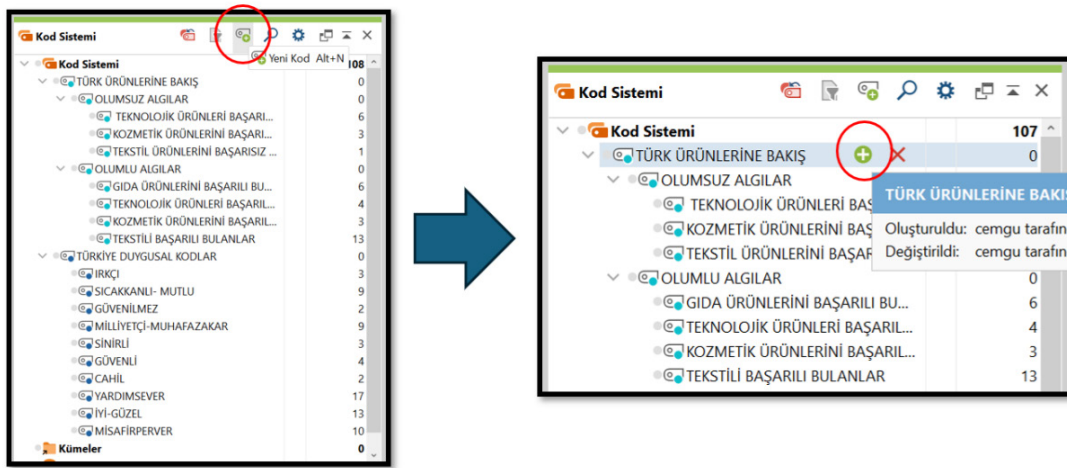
Kod Sistemi
Yeni Kod Alt+N
Kod Sistemi 108
TÜRK ÜRÜNLERİNE BAKIŞ 0
OLUMSUZ ALGILAR 0
TEKNOLOJİK ÜRÜNLERİ BAŞARI... 6
KOZMETİK ÜRÜNLERİNİ BAŞARI... 3
TEKSTİL ÜRÜNLERİNİ BAŞARISIZ ... 1
OLUMLU ALGILAR 0
GIDA ÜRÜNLERİNİ BAŞARILI BU... 6
TEKNOLOJİK ÜRÜNLERİ BAŞARIL... 4
KOZMETİK ÜRÜNLERİNİ BAŞARIL... 3
TEKSTİLİ BAŞARILI BULANLAR 13
TÜRKİYE DUYGUSAL KODLAR 0
IRKÇI 3
SICAKKANLI- MUTLU 9
GÜVENİLMEZ 9
MİLLİYETÇİ-MUHAFAZAKAR 9
SİNİRLİ 3
GÜVENLİ 4
CAHİL 2
YARDIMSEVER 17
İYİ-GÜZEL 13
MİSAFİRPERVER 10
Kümeler 0

Kod Sistemi
Kod Sistemi 107
TÜRK ÜRÜNLERİNE BAKIŞ 0
OLUMSUZ ALGILAR
TEKNOLOJİK ÜRÜNLERİ BAS
KOZMETİK ÜRÜNLERİNİ BAS
TEKSTİL ÜRÜNLERİNİ BAŞAR
TÜRK ÜRÜNLERİNE BAKIŞ
Oluşturuldu: cemgu tarafın
Değiştirildi: cemgu tarafın
OLUMLU ALGILAR 0
GIDA ÜRÜNLERİNİ BAŞARILI BU... 6
TEKNOLOJİK ÜRÜNLERİ BAŞARIL... 4
KOZMETİK ÜRÜNLERİNİ BAŞARIL... 3
TEKSTİLİ BAŞARILI BULANLAR 13